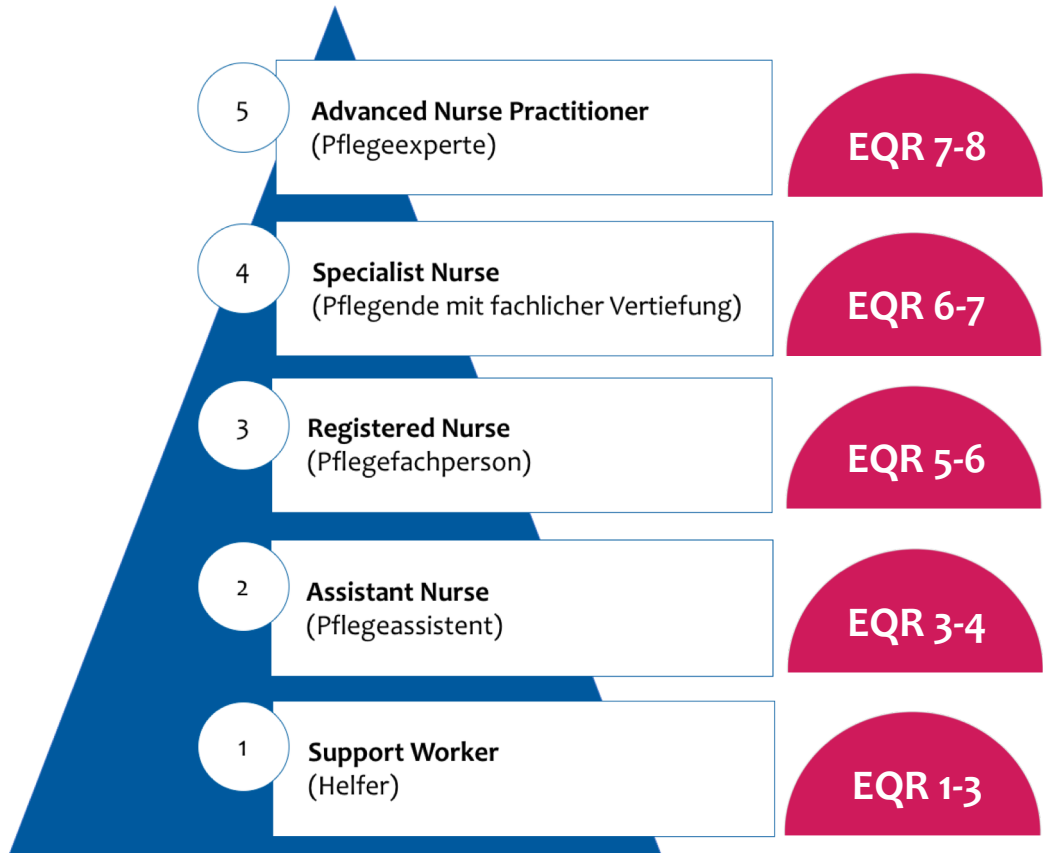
5
**Advanced Nurse Practitioner**
(Pflegeexperte)

EQR 7-8

4
**Specialist Nurse**
(Pflegende mit fachlicher Vertiefung)

EQR 6-7

3
**Registered Nurse**
(Pflegefachperson)

EQR 5-6

2
**Assistant Nurse**
(Pflegeassistent)

EQR 3-4

1
**Support Worker**
(Helfer)

EQR 1-3